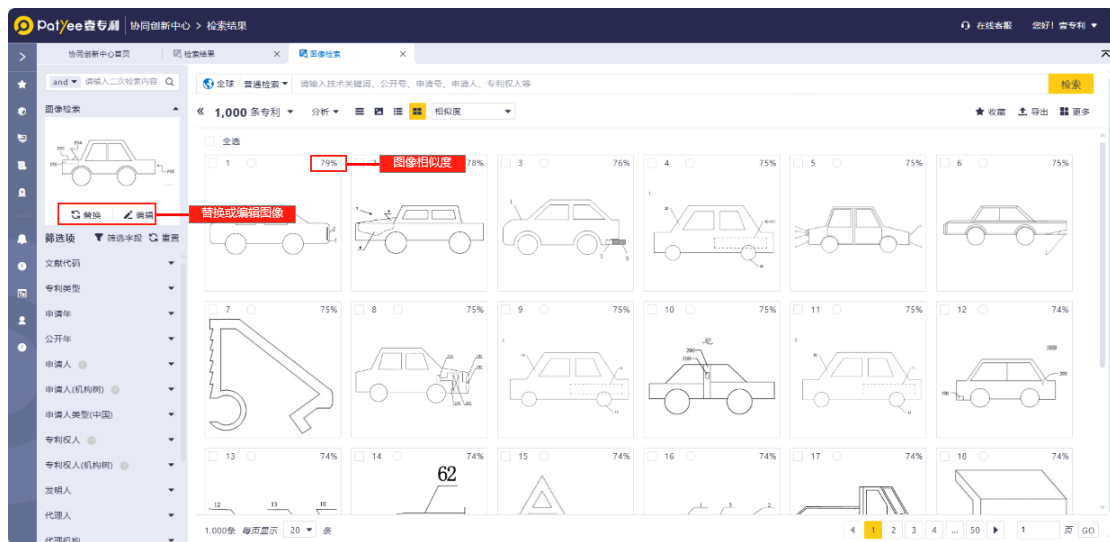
PatYee壹专利 | 协同创新中心 > 检索结果

在线客服 您好！壹专利

协同创新中心首页 检索结果 × 图像检索 ×

and 请输入二次检索内容

图像检索

替换 编辑

替换或编辑图像

筛选项 筛选字段 重置

文献代码
专利类型
申请年
公开年
申请人
申请人(机构树)
申请人类型(中国)
专利权人
专利权人(机构树)
发明人
代理人
代理机构

全球 普通检索 请输入技术关键词、公开号、申请号、申请人、专利权人等 检索

« 1,000 条专利 分析 相似度 收藏 导出 更多

全选

1 79% 图像相似度 2 78% 3 76% 4 75% 5 75% 6 75%

7 75% 8 75% 9 75% 10 75% 11 75% 12 74%

13 74% 14 74% 15 74% 16 74% 17 74% 18 74%

62

1,000条 每页显示 20 条 1 2 3 4 ... 50 1 页 GO